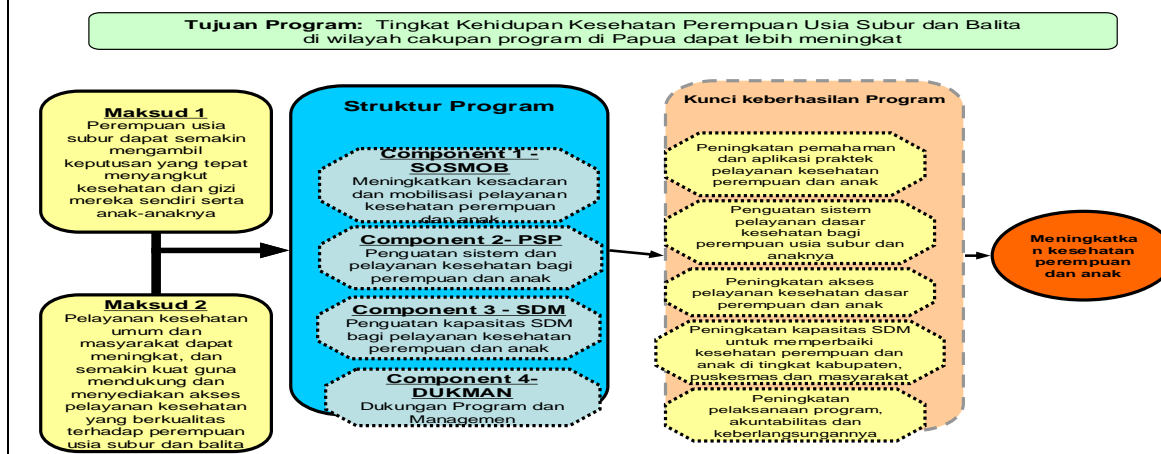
**Tujuan Program:** Tingkat Kehidupan Kesehatan Perempuan Usia Subur dan Balita di wilayah cakupan program di Papua dapat lebih meningkat

**Maksud 1**
Perempuan usia subur dapat semakin mengambil keputusan yang tepat menyangkut kesehatan dan gizi mereka sendiri serta anak-anaknya

**Maksud 2**
Pelayanan kesehatan umum dan masyarakat dapat meningkat, dan semakin kuat guna mendukung dan menyediakan akses pelayanan kesehatan yang berkualitas terhadap perempuan usia subur dan balita

**Struktur Program**

**Component 1 - SOSMOB**
Meningkatkan kesadaran dan mobilisasi pelayanan kesehatan perempuan dan anak

**Component 2- PSP**
Penguatan sistem dan pelayanan kesehatan bagi perempuan dan anak

**Component 3 - SDM**
Penguatan kapasitas SDM bagi pelayanan kesehatan perempuan dan anak

**Component 4- DUKMAN**
Dukungan Program dan Managemen

**Kunci keberhasilan Program**

Peningkatan pemahaman dan aplikasi praktek pelayanan kesehatan perempuan dan anak

Penguatan sistem pelayanan dasar kesehatan bagi perempuan usia subur dan anaknya

Peningkatan akses pelayanan kesehatan dasar perempuan dan anak

Peningkatan kapasitas SDM untuk memperbaiki kesehatan perempuan dan anak di tingkat kabupaten, puskesmas dan masyarakat

Peningkatan pelaksanaan program, akuntabilitas dan keberlangsungannya

Meningkatkan kesehatan perempuan dan anak